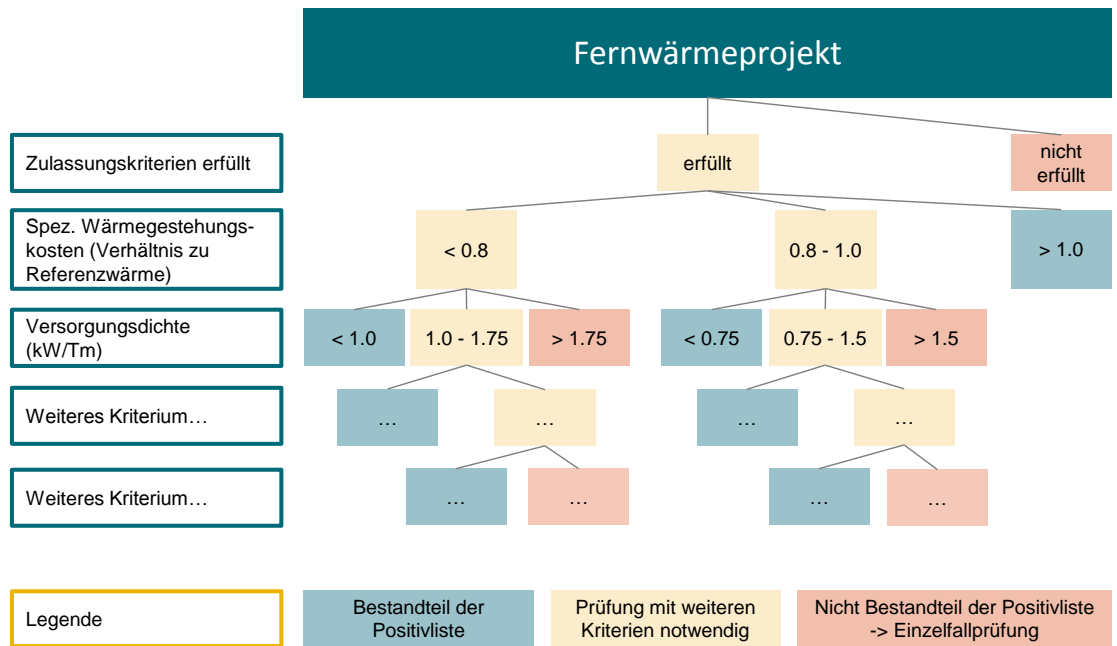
Fernwärmeprojekt

Zulassungskriterien erfüllt

erfüllt

nicht erfüllt

Spez. Wärmegestehungskosten (Verhältnis zu Referenzwärme)

< 0.8

0.8 - 1.0

> 1.0

Versorgungsdichte (kW/Tm)

< 1.0

1.0 - 1.75

> 1.75

< 0.75

0.75 - 1.5

> 1.5

Weiteres Kriterium…

…

…

…

…

Weiteres Kriterium…

…

…

…

…

Legende

Bestandteil der Positivliste

Prüfung mit weiteren Kriterien notwendig

Nicht Bestandteil der Positivliste -> Einzelfallprüfung